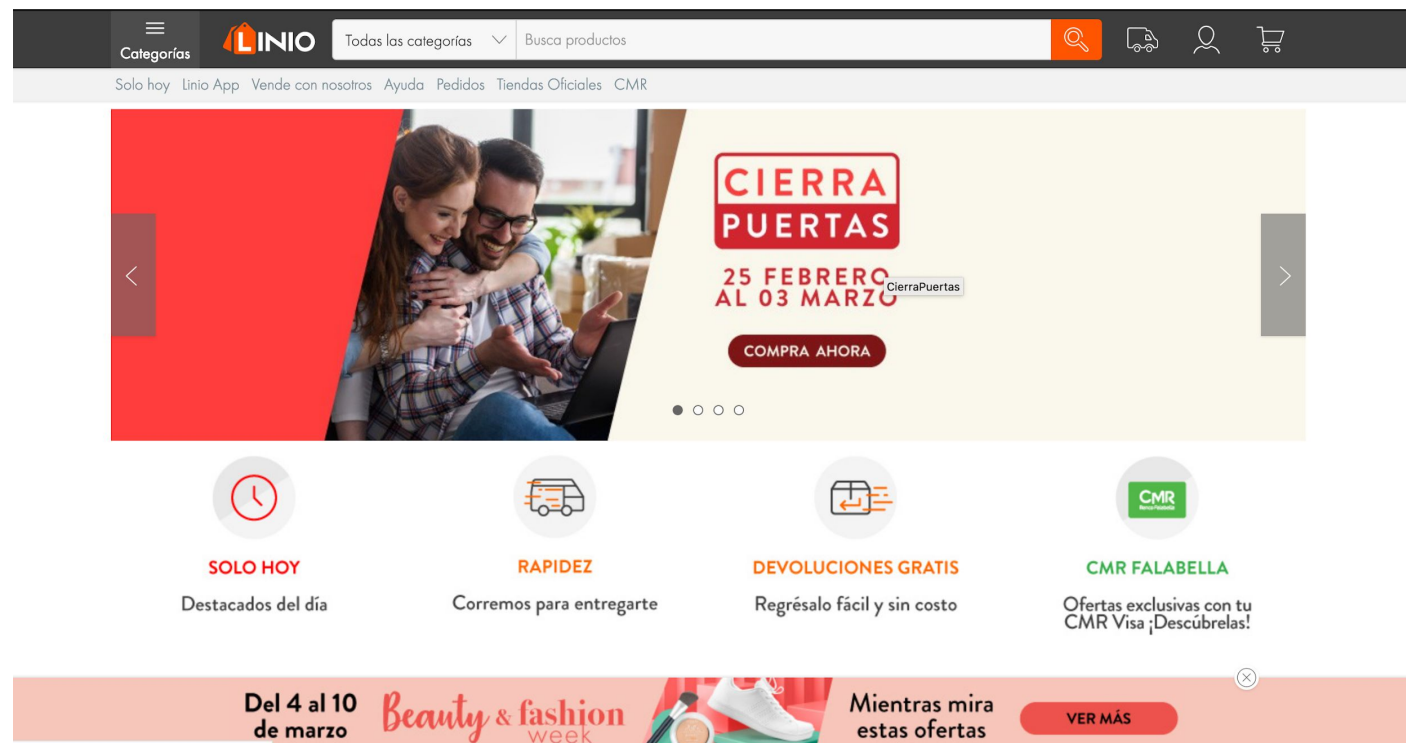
Categorías LINIO Todas las categorías Busca productos

Solo hoy Linio App Vende con nosotros Ayuda Pedidos Tiendas Oficiales CMR

CIERRA PUERTAS

25 FEBRERO AL 03 MARZO

CierraPuertas

COMPRA AHORA

SOLO HOY
Destacados del día

RAPIDEZ
Corremos para entregarte

DEVOLUCIONES GRATIS
Regrésalo fácil y sin costo

CMR

CMR FALABELLA
Ofertas exclusivas con tu CMR Visa ¡Descúbrelas!

Del 4 al 10 de marzo Beauty & fashion week Mientras mira estas ofertas VER MÁS